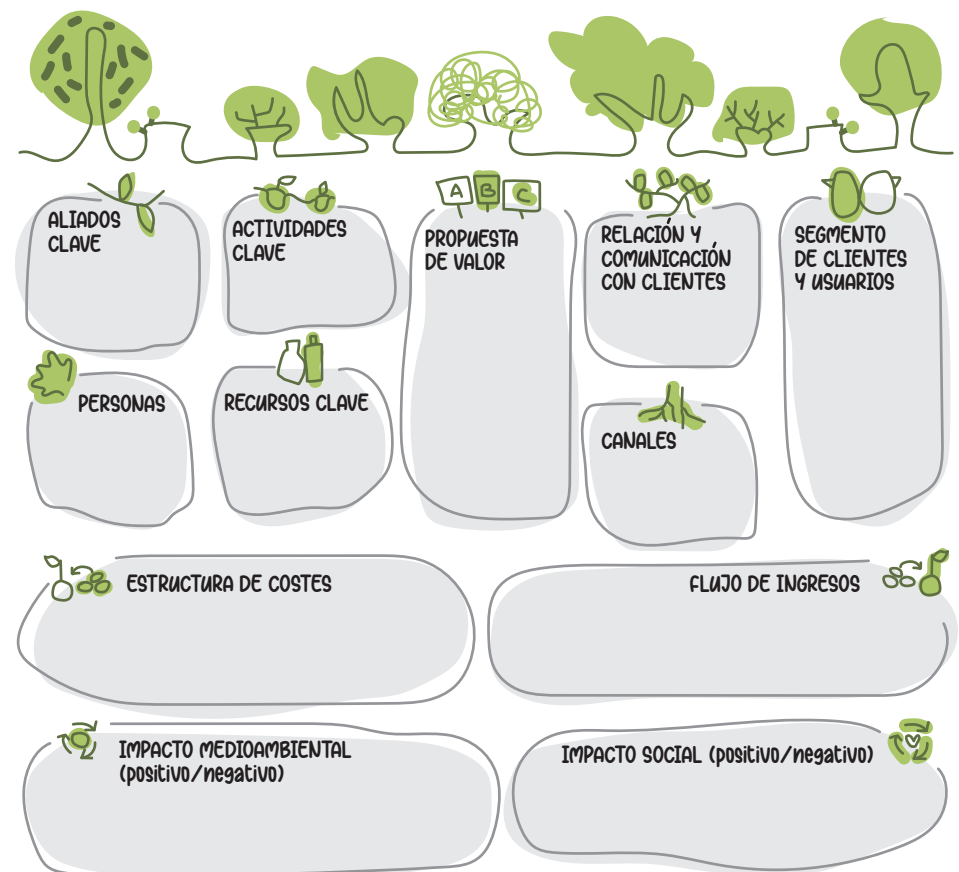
ALIADOS CLAVE

ACTIVIDADES CLAVE

A B C

PROPUESTA DE VALOR

RELACIÓN Y COMUNICACIÓN CON CLIENTES

SEGMENTO DE CLIENTES Y USUARIOS

PERSONAS

RECURSOS CLAVE

CANALES

ESTRUCTURA DE COSTES

FLUJO DE INGRESOS

IMPACTO MEDIOAMBIENTAL (positivo/negativo)

IMPACTO SOCIAL (positivo/negativo)